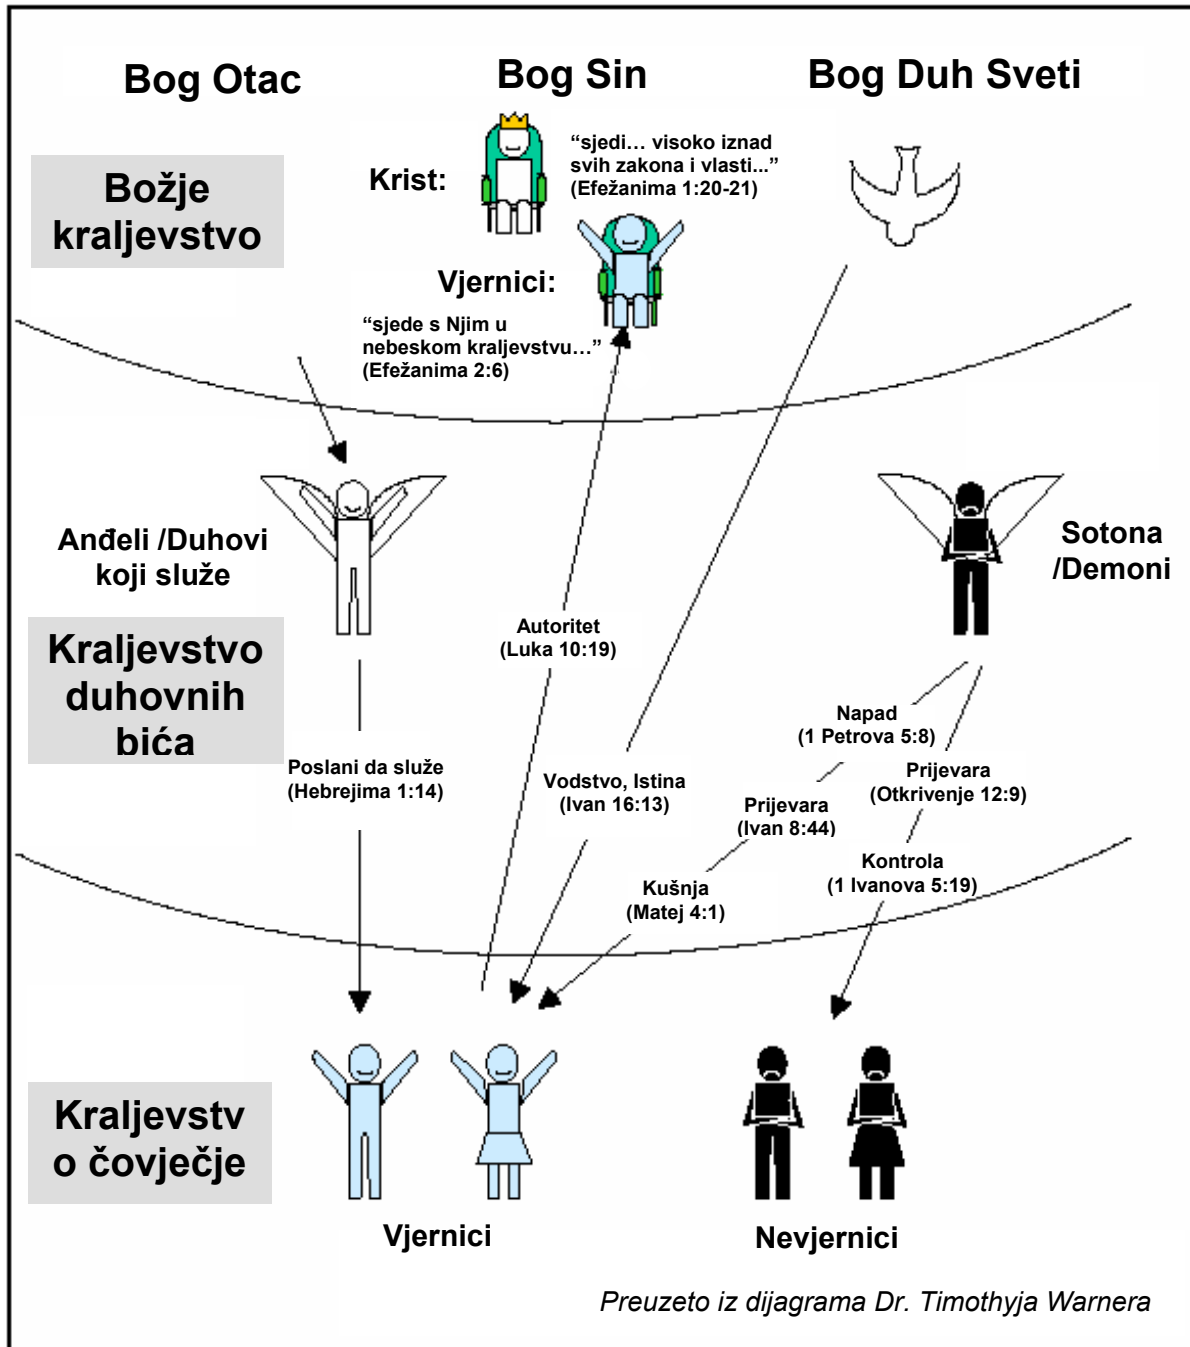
Bog Otac
Bog Sin
Bog Duh Sveti

Božje kraljevstvo

Krist:
"sjedi… visoko iznad svih zakona i vlasti..." (Efežanima 1:20-21)

Vjernici:
"sjede s Njim u nebeskom kraljevstvu…" (Efežanima 2:6)

Anđeli /Duhovi koji služe

Sotona /Demoni

Kraljevstvo duhovnih bića

Autoritet (Luka 10:19)

Napad (1 Petrova 5:8)

Poslani da služe (Hebrejima 1:14)

Vodstvo, Istina (Ivan 16:13)

Prijevara (Ivan 8:44)

Prijevara (Otkrivenje 12:9)

Kontrola (1 Ivanova 5:19)

Kušnja (Matej 4:1)

Kraljevstv o čovječje

Vjernici

Nevjernici

Preuzeto iz dijagrama Dr. Timothyja Warnera